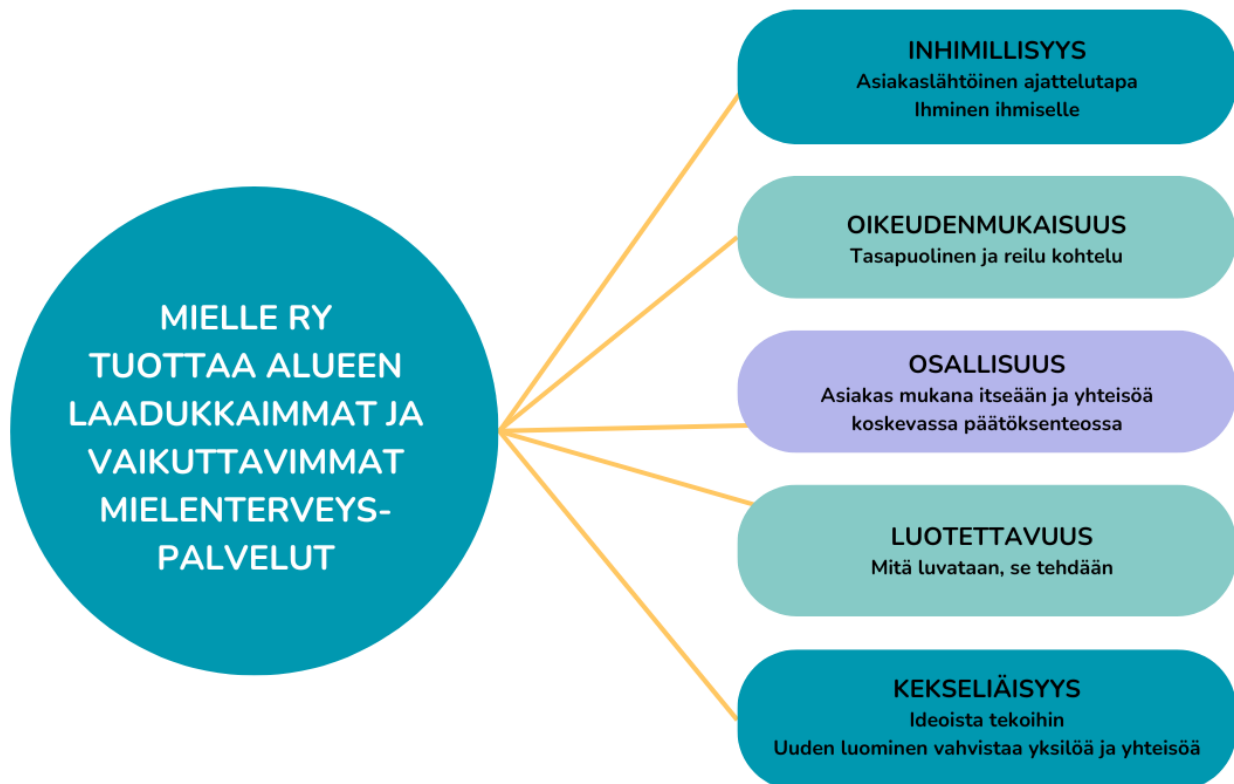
MIELLE RY TUOTTAA ALUEEN LAADUKKAIMMAT JA VAIKUTTAVIMMAT MIELENTERVEYS-PALVELUT

INHIMILLISYYS
Asiakaslähtöinen ajattelutapa
Ihminen ihmiselle

OIKEUDENMUKAISUUS
Tasapuolinen ja reilu kohtelu

OSALLISUUS
Asiakas mukana itseään ja yhteisöä koskevassa päätöksenteossa

LUOTETTAVUUS
Mitä luvataan, se tehdään

KEKSELIÄISYYS
Ideoista tekoihin
Uuden luominen vahvistaa yksilöä ja yhteisöä